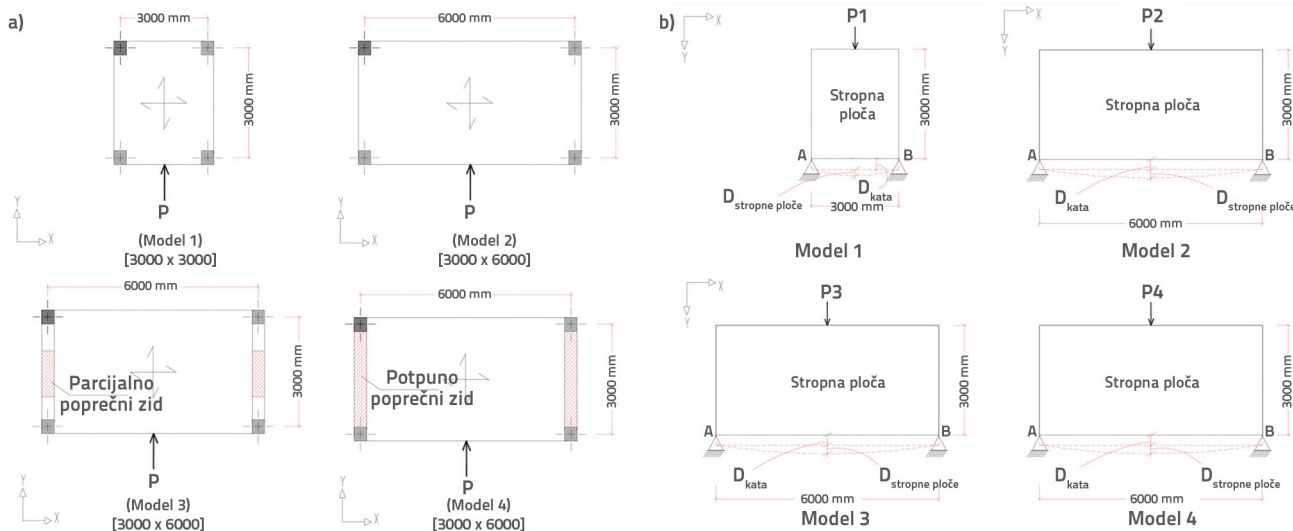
a)

3000 mm
3000 mm
P
(Model 1)
[3000 x 3000]

6000 mm
3000 mm
P
(Model 2)
[3000 x 6000]

6000 mm
3000 mm
Parcijalno poprečni zid
P
(Model 3)
[3000 x 6000]

6000 mm
3000 mm
Potpuno poprečni zid
P
(Model 4)
[3000 x 6000]

b)

P1
Stropna ploča
3000 mm
A
B
$D_{stropne\ ploče}$
$D_{kata}$
3000 mm
Model 1

P2
Stropna ploča
3000 mm
A
B
$D_{kata}$
$D_{stropne\ ploče}$
6000 mm
Model 2

P3
Stropna ploča
3000 mm
A
B
$D_{kata}$
$D_{stropne\ ploče}$
6000 mm
Model 3

P4
Stropna ploča
3000 mm
A
B
$D_{kata}$
$D_{stropne\ ploče}$
6000 mm
Model 4